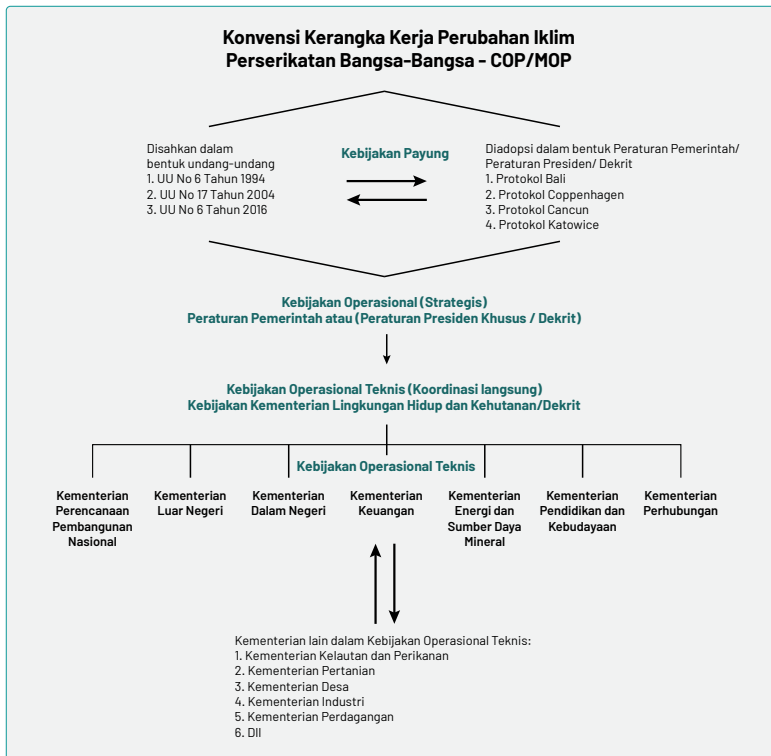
Konvensi Kerangka Kerja Perubahan Iklim
Perserikatan Bangsa-Bangsa - COP/MOP

Disahkan dalam
bentuk undang-undang
1. UU No 6 Tahun 1994
2. UU No 17 Tahun 2004
3. UU No 6 Tahun 2016

Kebijakan Payung

Diadopsi dalam bentuk Peraturan Pemerintah/ Peraturan Presiden/ Dekrit
1. Protokol Bali
2. Protokol Coppenhagen
3. Protokol Cancun
4. Protokol Katowice

Kebijakan Operasional (Strategis)
Peraturan Pemerintah atau (Peraturan Presiden Khusus / Dekrit)

Kebijakan Operasional Teknis (Koordinasi langsung)
Kebijakan Kementerian Lingkungan Hidup dan Kehutanan/Dekrit

Kebijakan Operasional Teknis

Kementerian Perencanaan Pembangunan Nasional

Kementerian Luar Negeri

Kementerian Dalam Negeri

Kementerian Keuangan

Kementerian Energi dan Sumber Daya Mineral

Kementerian Pendidikan dan Kebudayaan

Kementerian Perhubungan

Kementerian lain dalam Kebijakan Operasional Teknis:
1. Kementerian Kelautan dan Perikanan
2. Kementerian Pertanian
3. Kementerian Desa
4. Kementerian Industri
5. Kementerian Perdagangan
6. Dll